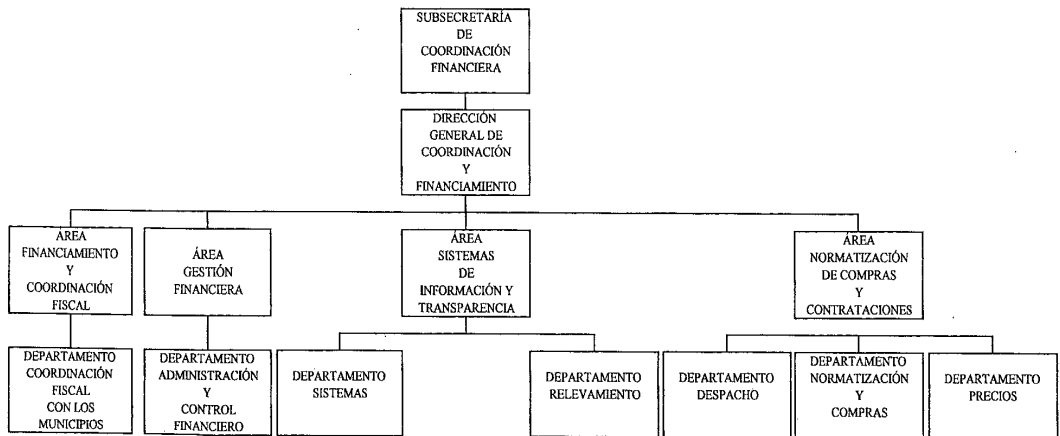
SUBSECRETARÍA DE COORDINACIÓN FINANCIERA

DIRECCIÓN GENERAL DE COORDINACIÓN Y FINANCIAMIENTO

ÁREA FINANCIAMIENTO Y COORDINACIÓN FISCAL

ÁREA GESTIÓN FINANCIERA

ÁREA SISTEMAS DE INFORMACIÓN Y TRANSPARENCIA

ÁREA NORMATIZACIÓN DE COMPRAS Y CONTRATACIONES

DEPARTAMENTO COORDINACIÓN FISCAL CON LOS MUNICIPIOS

DEPARTAMENTO ADMINISTRACIÓN Y CONTROL FINANCIERO

DEPARTAMENTO SISTEMAS

DEPARTAMENTO RELEVAMIENTO

DEPARTAMENTO DESPACHO

DEPARTAMENTO NORMATIZACIÓN Y COMPRAS

DEPARTAMENTO PRECIOS